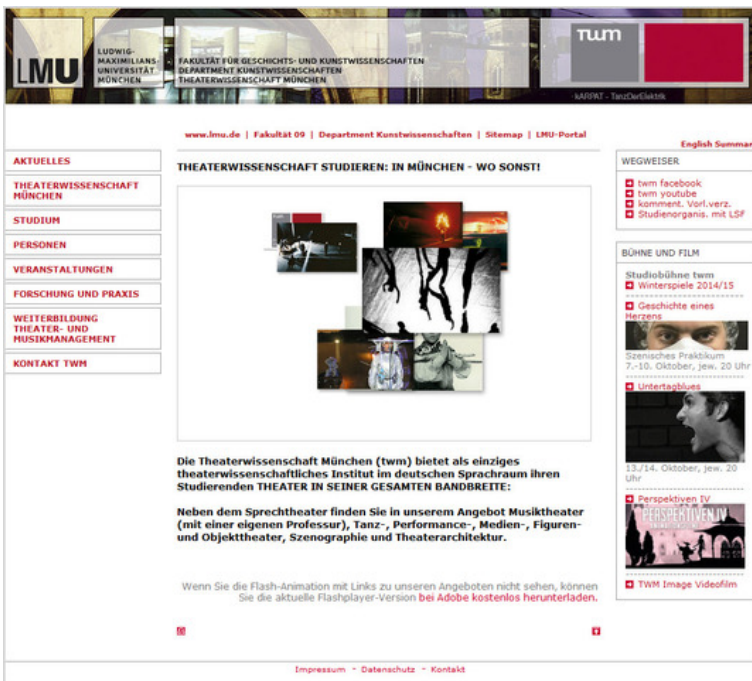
LMU LUDWIG-MAXIMILIANS-UNIVERSITÄT MÜNCHEN

FAKULTÄT FÜR GESCHICHTS- UND KUNSTWISSENSCHAFTEN
DEPARTMENT KUNSTWISSENSCHAFTEN
THEATERWISSENSCHAFT MÜNCHEN

twm

kARPAT - TanzDerElektrik

www.lmu.de | Fakultät 09 | Department Kunstwissenschaften | Sitemap | LMU-Portal

English Summar

AKTUELLES
THEATERWISSENSCHAFT MÜNCHEN
STUDIUM
PERSONEN
VERANSTALTUNGEN
FORSCHUNG UND PRAXIS
WEITERBILDUNG THEATER- UND MUSIKMANAGEMENT
KONTAKT TWM

THEATERWISSENSCHAFT STUDIEREN: IN MÜNCHEN - WO SONST!

Die Theaterwissenschaft München (twm) bietet als einziges theaterwissenschaftliches Institut im deutschen Sprachraum ihren Studierenden THEATER IN SEINER GESAMTEN BANDBREITE:

Neben dem Sprechtheater finden Sie in unserem Angebot Musiktheater (mit einer eigenen Professur), Tanz-, Performance-, Medien-, Figuren- und Objekttheater, Szenographie und Theaterarchitektur.

Wenn Sie die Flash-Animation mit Links zu unseren Angeboten nicht sehen, können Sie die aktuelle Flashplayer-Version bei Adobe kostenlos herunterladen.

WEGWEISER
twm facebook
twm youtube
komment. Vorl.verz.
Studienorganis. mit LSF

BÜHNE UND FILM
Studiobühne twm
Winterspiele 2014/15
Geschichte eines Herzens
Szenisches Praktikum
7.-10. Oktober, jew. 20 Uhr
Untertagblues
13./14. Oktober, jew. 20 Uhr
Perspektiven IV
PERSPEKTIVEN.IV
TWM Image Videofilm

Impressum - Datenschutz - Kontakt